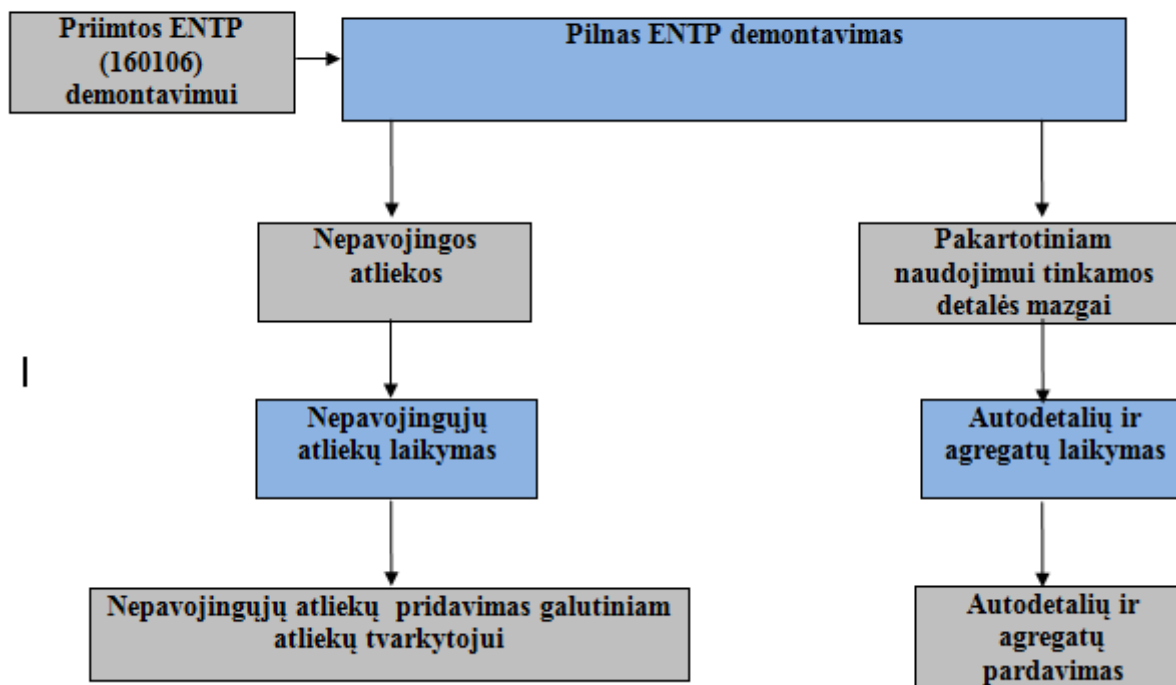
Priimtos ENTP (160106) demontavimui

Pilnas ENTP demontavimas

Nepavojingos atliekos

Pakartotiniam naudojimui tinkamos detalės mazgai

Nepavojingųjų atliekų laikymas

Autodetalių ir agregatų laikymas

Nepavojingųjų atliekų pridavimas galutiniam atliekų tvarkytojui

Autodetalių ir agregatų pardavimas